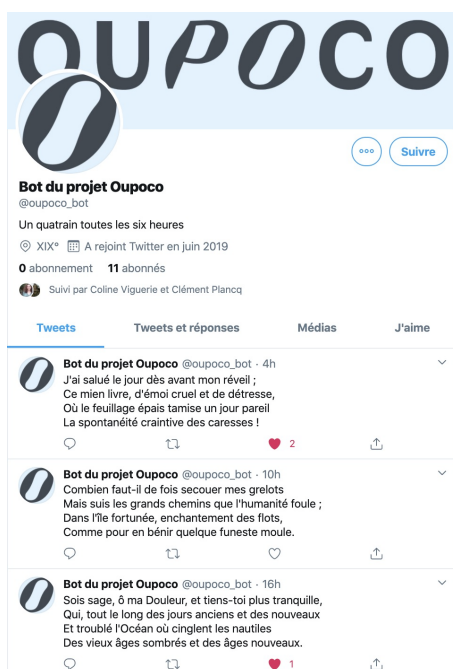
OUPOCO

Suivre

Bot du projet Oupoco
@oupoco_bot

Un quatrain toutes les six heures

XIX° A rejoint Twitter en juin 2019

0 abonnement 11 abonnés

Suivi par Coline Viguerie et Clément Plancq

Tweets Tweets et réponses Médias J'aime

Bot du projet Oupoco @oupoco_bot · 4h
J'ai salué le jour dès avant mon réveil ;
Ce mien livre, d'émoi cruel et de détresse,
Où le feuillage épais tamise un jour pareil
La spontanéité craintive des caresses !

2

Bot du projet Oupoco @oupoco_bot · 10h
Combien faut-il de fois secouer mes grelots
Mais suis les grands chemins que l'humanité foule ;
Dans l'île fortunée, enchantement des flots,
Comme pour en bénir quelque funeste moule.

Bot du projet Oupoco @oupoco_bot · 16h
Sois sage, ô ma Douleur, et tiens-toi plus tranquille,
Qui, tout le long des jours anciens et des nouveaux
Et troublé l'Océan où cinglent les nautiles
Des vieux âges sombrés et des âges nouveaux.

1